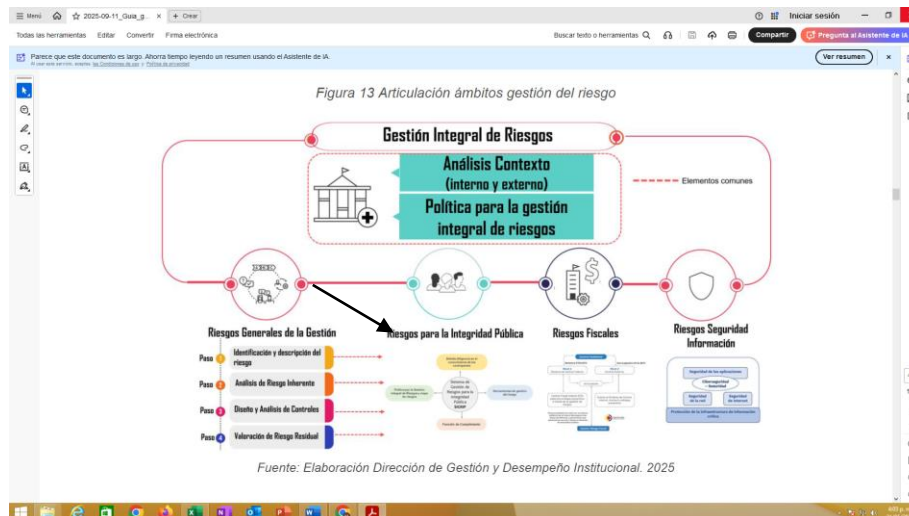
Menú 2025-09-11_Guia_g... × + Crear

Iniciar sesión

Todas las herramientas Editar Convertir Firma electrónica

Buscar texto o herramientas

Compartir

Pregunta al Asistente de IA

Parece que este documento es largo. Ahorra tiempo leyendo un resumen usando el Asistente de IA.

Al usar este servicio, aceptas las Condiciones de uso y Política de privacidad

Ver resumen

Figura 13 Articulación ámbitos gestión del riesgo

Gestión Integral de Riesgos

Análisis Contexto (interno y externo)

Política para la gestión integral de riesgos

Elementos comunes

Riesgos Generales de la Gestión

Riesgos para la Integridad Pública

Riesgos Fiscales

Riesgos Seguridad Información

Paso 1 Identificación y descripción del riesgo

Paso 2 Análisis de Riesgo Inherente

Paso 3 Diseño y Análisis de Controles

Paso 4 Valoración de Riesgo Residual

Sistema de Gestión de Riesgos para la Integridad Pública SIGRIP

Fuente: Elaboración Dirección de Gestión y Desempeño Institucional. 2025